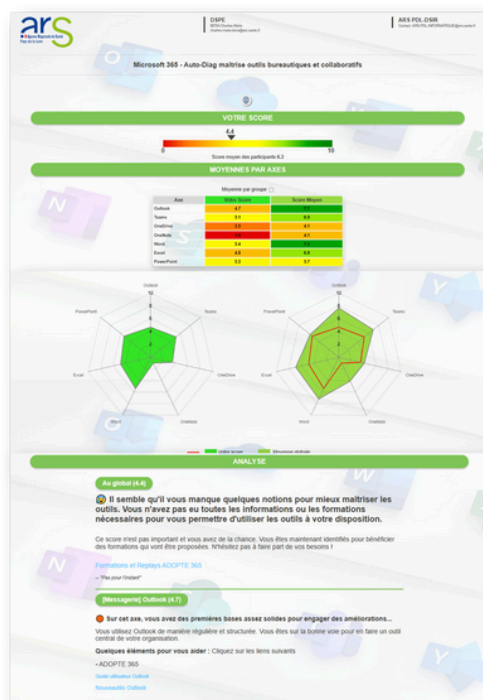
ars
Agence Régionale de Santé Pays de la Loire

DSPE
SETIA Charles-Marie
charles-marie.setia@ars.sante.fr

ARS-PDL-DSIR
Contact: ARS-PDL-INFORMATIQUE@ars.sante.fr

Microsoft 365 - Auto-Diag maîtrise outils bureautiques et collaboratifs

VOTRE SCORE

4.4

0 10

Score moyen des participants 6.3

MOYENNES PAR AXES

Moyenne par groupe

| Axe | Votre Score | Score Moyen |
|---|---|---|
| Outlook | 4.7 | 7.1 |
| Teams | 5.1 | 6.5 |
| OneDrive | 3.5 | 4.1 |
| OneNote | 2.0 | 4.1 |
| Word | 5.4 | 7.5 |
| Excel | 4.5 | 6.8 |
| PowerPoint | 5.5 | 5.7 |

Outlook, Teams, OneDrive, OneNote, Word, Excel, PowerPoint
10, 8, 6, 4, 2

Outlook, Teams, OneDrive, OneNote, Word, Excel, PowerPoint
10, 8, 6, 4, 2

Votre score
Moyenne globale

ANALYSE

Au global (4.4)

Il semble qu'il vous manque quelques notions pour mieux maîtriser les outils. Vous n'avez pas eu toutes les informations ou les formations nécessaires pour vous permettre d'utiliser les outils à votre disposition.

Ce score n'est pas important et vous avez de la chance. Vous êtes maintenant identifiés pour bénéficier des formations qui vont être proposées. N'hésitez pas à faire part de vos besoins !

Formations et Replays ADOPTE 365

— "Pas pour l'instant"

[Messagerie] Outlook (4.7)

Sur cet axe, vous avez des premières bases assez solides pour engager des améliorations...

Vous utilisez Outlook de manière régulière et structurée. Vous êtes sur la bonne voie pour en faire un outil central de votre organisation.

Quelques éléments pour vous aider : Cliquez sur les liens suivants

• ADOPTE 365

Guide utilisateur Outlook

Nouveautés Outlook